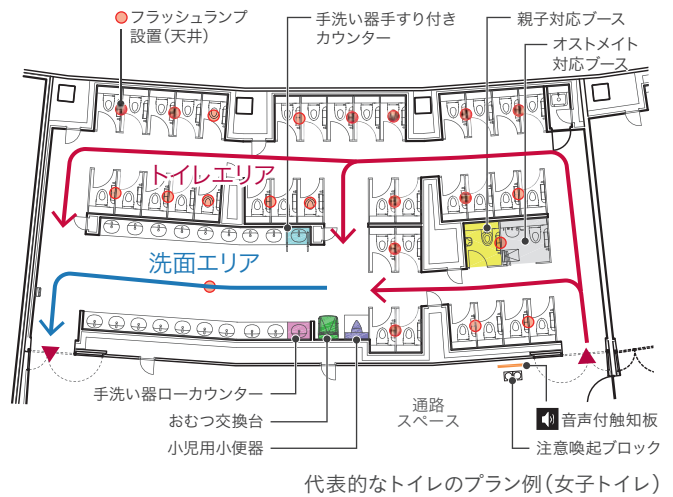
フラッシュランプ設置(天井)

手洗い器手すり付きカウンター

親子対応ブース

オストメイト対応ブース

トイレエリア

洗面エリア

手洗い器ローカウンター

おむつ交換台

小児用小便器

通路スペース

音声付触知板

注意喚起ブロック

代表的なトイレのプラン例(女子トイレ)